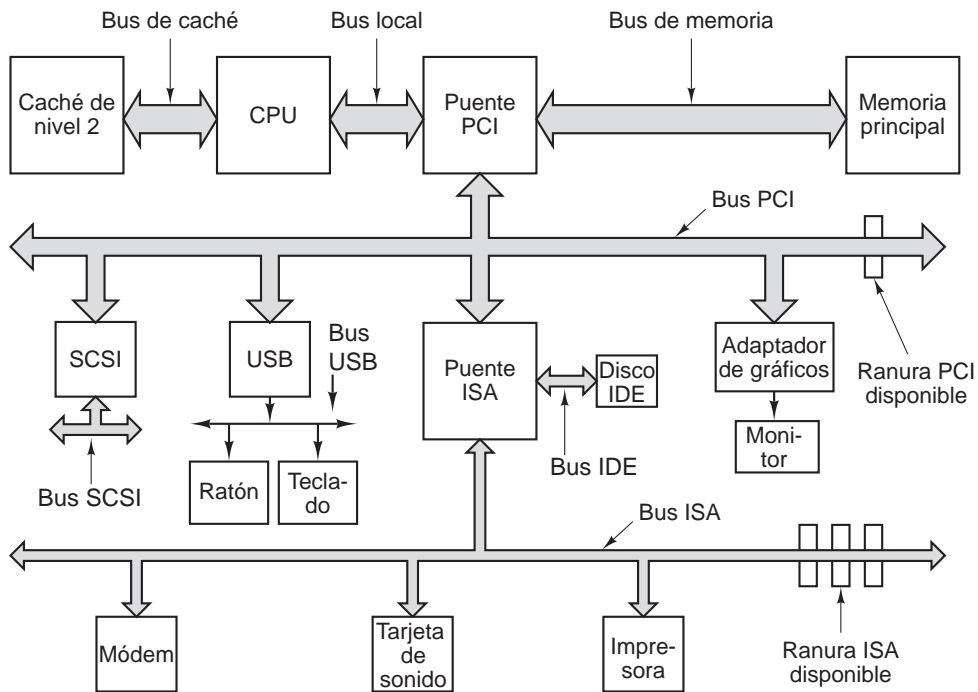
Bus de caché

Bus local

Bus de memoria

Caché de nivel 2

CPU

Puente PCI

Memoria principal

Bus PCI

SCSI

USB

Bus USB

Puente ISA

Disco IDE

Adaptador de gráficos

Ranura PCI disponible

Monitor

Bus IDE

Bus SCSI

Ratón

Teclado

Bus ISA

Módem

Tarjeta de sonido

Impresora

Ranura ISA disponible